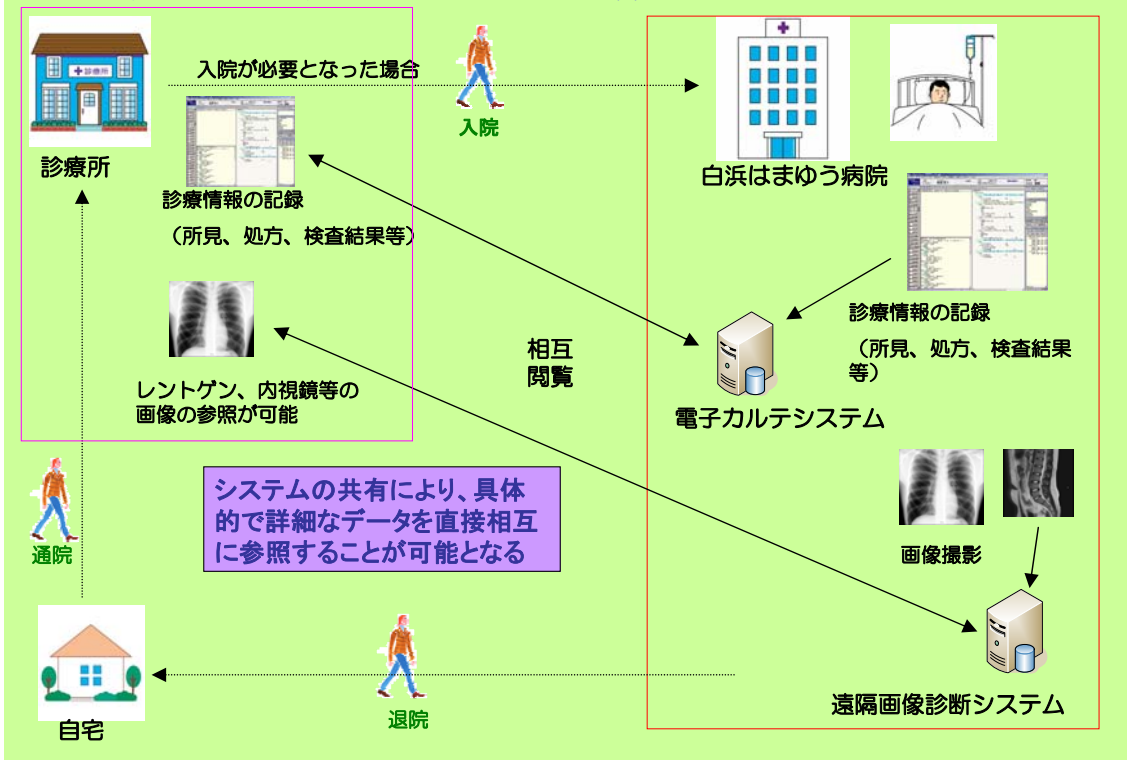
診療所

入院が必要となった場合

入院

白浜はまゆう病院

診療情報の記録
（所見、処方、検査結果等）

診療情報の記録
（所見、処方、検査結果等）

相互閲覧

レントゲン、内視鏡等の画像の参照が可能

電子カルテシステム

システムの共有により、具体的で詳細なデータを直接相互に参照することが可能となる

通院

画像撮影

遠隔画像診断システム

退院

自宅